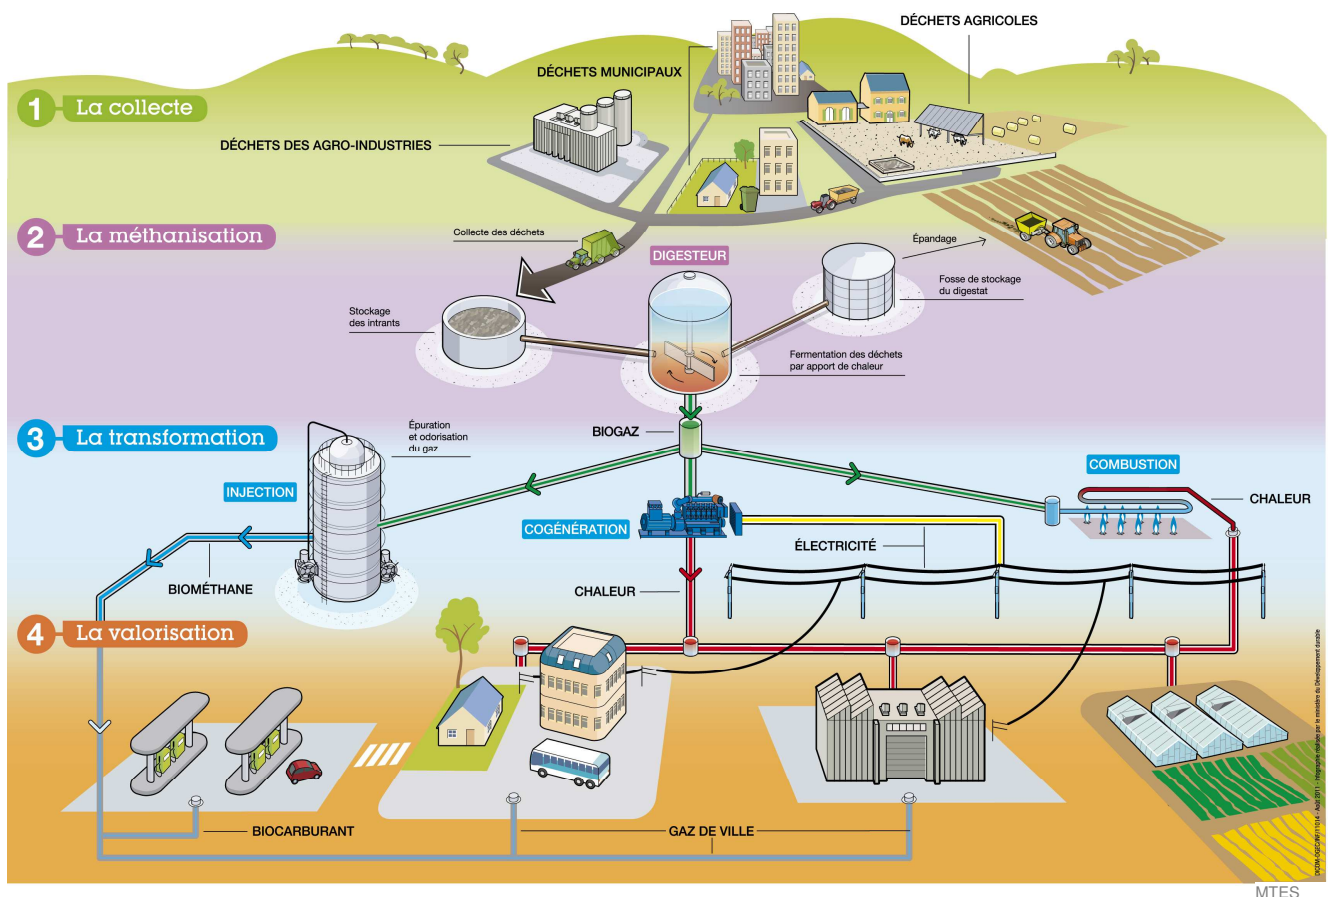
1 La collecte

DÉCHETS MUNICIPAUX

DÉCHETS AGRICOLES

DÉCHETS DES AGRO-INDUSTRIES

2 La méthanisation

Collecte des déchets

DIGESTEUR

Épandage

Fosse de stockage du digestat

Stockage des intrants

Fermentation des déchets par apport de chaleur

3 La transformation

Épuration et odorisation du gaz

BIOGAZ

COMBUSTION

CHALEUR

INJECTION

COGÉNÉRATION

ÉLECTRICITÉ

BIOMÉTHANE

CHALEUR

4 La valorisation

BIOCARBURANT

GAZ DE VILLE

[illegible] – Août 2011 – Infographie réalisée par le ministère du Développement durable

MTES